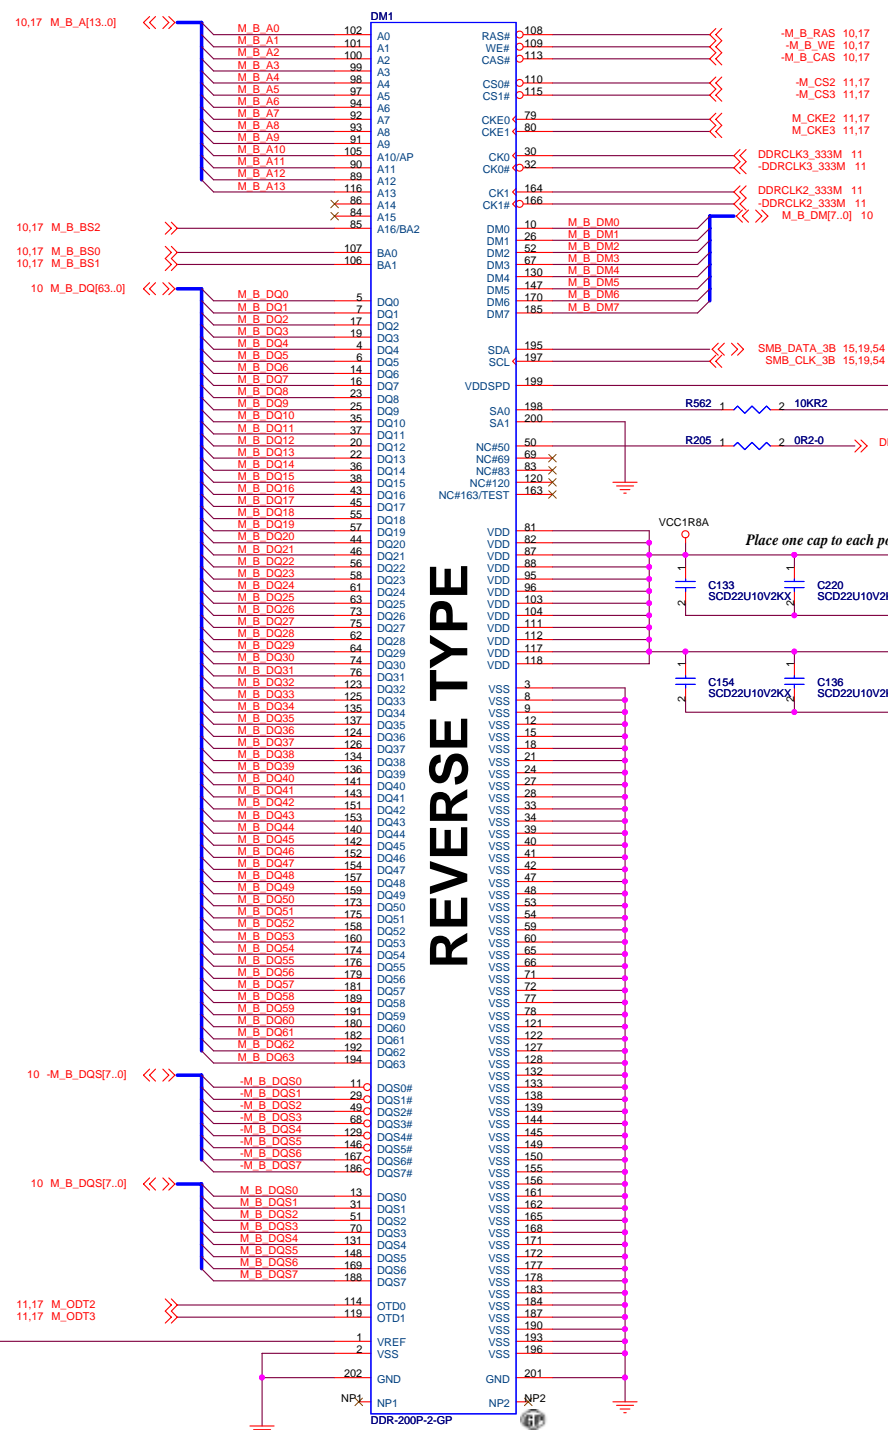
10,17 M_B_A[13..0]
DM1
M_B_A0 102 A0
M_B_A1 101 A1
M_B_A2 100 A2
M_B_A3 99 A3
M_B_A4 98 A4
M_B_A5 97 A5
M_B_A6 94 A6
M_B_A7 92 A7
M_B_A8 93 A8
M_B_A9 91 A9
M_B_A10 105 A10/AP
M_B_A11 90 A11
M_B_A12 89 A12
M_B_A13 116 A13
86 A14
84 A15
10,17 M_B_BS2 85 A16/BA2
10,17 M_B_BS0 107 BA0
10,17 M_B_BS1 106 BA1
10 M_B_DQ[63..0]
M_B_DQ0 5 DQ0
M_B_DQ1 7 DQ1
M_B_DQ2 17 DQ2
M_B_DQ3 19 DQ3
M_B_DQ4 4 DQ4
M_B_DQ5 6 DQ5
M_B_DQ6 14 DQ6
M_B_DQ7 16 DQ7
M_B_DQ8 23 DQ8
M_B_DQ9 25 DQ9
M_B_DQ10 35 DQ10
M_B_DQ11 37 DQ11
M_B_DQ12 20 DQ12
M_B_DQ13 22 DQ13
M_B_DQ14 36 DQ14
M_B_DQ15 38 DQ15
M_B_DQ16 43 DQ16
M_B_DQ17 45 DQ17
M_B_DQ18 55 DQ18
M_B_DQ19 57 DQ19
M_B_DQ20 44 DQ20
M_B_DQ21 46 DQ21
M_B_DQ22 56 DQ22
M_B_DQ23 58 DQ23
M_B_DQ24 61 DQ24
M_B_DQ25 63 DQ25
M_B_DQ26 73 DQ26
M_B_DQ27 75 DQ27
M_B_DQ28 62 DQ28
M_B_DQ29 64 DQ29
M_B_DQ30 74 DQ30
M_B_DQ31 76 DQ31
M_B_DQ32 123 DQ32
M_B_DQ33 125 DQ33
M_B_DQ34 135 DQ34
M_B_DQ35 137 DQ35
M_B_DQ36 124 DQ36
M_B_DQ37 126 DQ37
M_B_DQ38 134 DQ38
M_B_DQ39 136 DQ39
M_B_DQ40 141 DQ40
M_B_DQ41 143 DQ41
M_B_DQ42 151 DQ42
M_B_DQ43 153 DQ43
M_B_DQ44 140 DQ44
M_B_DQ45 142 DQ45
M_B_DQ46 152 DQ46
M_B_DQ47 154 DQ47
M_B_DQ48 157 DQ48
M_B_DQ49 159 DQ49
M_B_DQ50 173 DQ50
M_B_DQ51 175 DQ51
M_B_DQ52 158 DQ52
M_B_DQ53 160 DQ53
M_B_DQ54 174 DQ54
M_B_DQ55 176 DQ55
M_B_DQ56 179 DQ56
M_B_DQ57 181 DQ57
M_B_DQ58 189 DQ58
M_B_DQ59 191 DQ59
M_B_DQ60 180 DQ60
M_B_DQ61 182 DQ61
M_B_DQ62 192 DQ62
M_B_DQ63 194 DQ63
10 -M_B_DQS[7..0]
-M_B_DQS0 11 DQS0#
-M_B_DQS1 29 DQS1#
-M_B_DQS2 49 DQS2#
-M_B_DQS3 68 DQS3#
-M_B_DQS4 129 DQS4#
-M_B_DQS5 146 DQS5#
-M_B_DQS6 167 DQS6#
-M_B_DQS7 186 DQS7#
10 M_B_DQS[7..0]
M_B_DQS0 13 DQS0
M_B_DQS1 31 DQS1
M_B_DQS2 51 DQS2
M_B_DQS3 70 DQS3
M_B_DQS4 131 DQS4
M_B_DQS5 148 DQS5
M_B_DQS6 169 DQS6
M_B_DQS7 188 DQS7
11,17 M_ODT2 114 OTD0
11,17 M_ODT3 119 OTD1
1 VREF
2 VSS
202 GND
NP1 NP1
DDR-200P-2-GP
REVERSE TYPE
RAS# 108 -M_B_RAS 10,17
WE# 109 -M_B_WE 10,17
CAS# 113 -M_B_CAS 10,17
CS0# 110 -M_CS2 11,17
CS1# 115 -M_CS3 11,17
CKE0 79 M_CKE2 11,17
CKE1 80 M_CKE3 11,17
CK0 30 DDRCLK3_333M 11
CK0# 32 -DDRCLK3_333M 11
CK1 164 DDRCLK2_333M 11
CK1# 166 -DDRCLK2_333M 11
DM0 10 M_B_DM0 M_B_DM[7..0] 10
DM1 26 M_B_DM1
DM2 52 M_B_DM2
DM3 67 M_B_DM3
DM4 130 M_B_DM4
DM5 147 M_B_DM5
DM6 170 M_B_DM6
DM7 185 M_B_DM7
SDA 195 SMB_DATA_3B 15,19,54
SCL 197 SMB_CLK_3B 15,19,54
VDDSPD 199
SA0 198 R562 1 2 10KR2
SA1 200
NC#50 50 R205 1 2 0R2-0 D
NC#69 69
NC#83 83
NC#120 120
NC#163/TEST 163
VCC1R8A
Place one cap to each p
VDD 81
VDD 82
VDD 87
VDD 88
VDD 95
VDD 96
VDD 103
VDD 104
VDD 111
VDD 112
VDD 117
VDD 118
C133 SCD22U10V2KX
C220 SCD22U10V2
C154 SCD22U10V2KX
C136 SCD22U10V2
VSS 3
VSS 8
VSS 9
VSS 12
VSS 15
VSS 18
VSS 21
VSS 24
VSS 27
VSS 28
VSS 33
VSS 34
VSS 39
VSS 40
VSS 41
VSS 42
VSS 47
VSS 48
VSS 53
VSS 54
VSS 59
VSS 60
VSS 65
VSS 66
VSS 71
VSS 72
VSS 77
VSS 78
VSS 121
VSS 122
VSS 127
VSS 128
VSS 132
VSS 133
VSS 138
VSS 139
VSS 144
VSS 145
VSS 149
VSS 150
VSS 155
VSS 156
VSS 161
VSS 162
VSS 165
VSS 168
VSS 171
VSS 172
VSS 177
VSS 178
VSS 183
VSS 184
VSS 187
VSS 190
VSS 193
VSS 196
GND 201
NP2 NP2